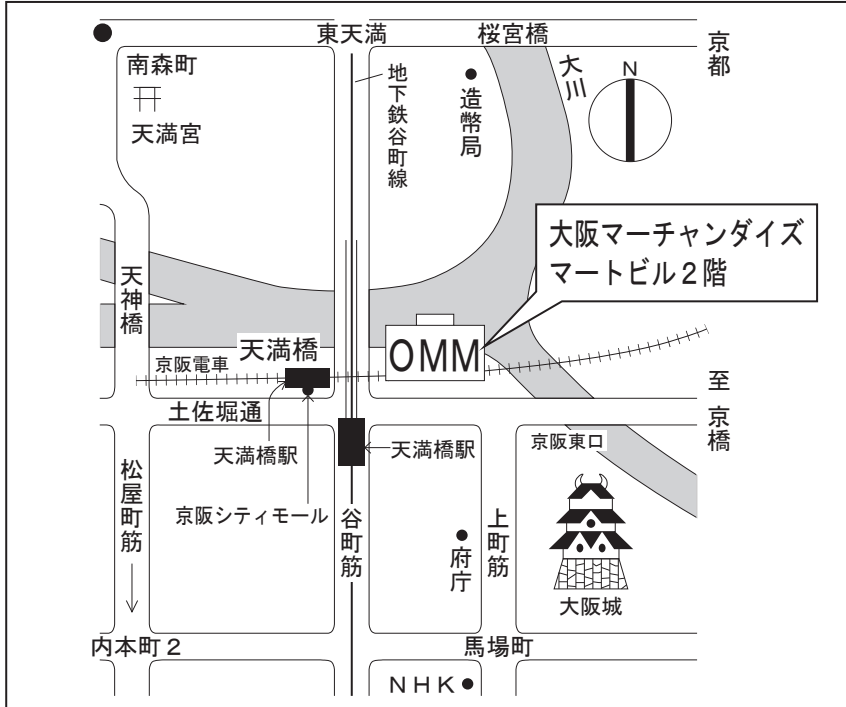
東天満

桜宮橋

京都

南森町

天満宮

地下鉄谷町線

造幣局

大川

N

大阪マーチャンダイズマートビル２階

天神橋

OMM

京阪電車

天満橋

至京橋

土佐堀通

天満橋駅

天満橋駅

京阪東口

松屋町筋

京阪シティモール

谷町筋

府庁

上町筋

大阪城

内本町２

馬場町

ＮＨＫ